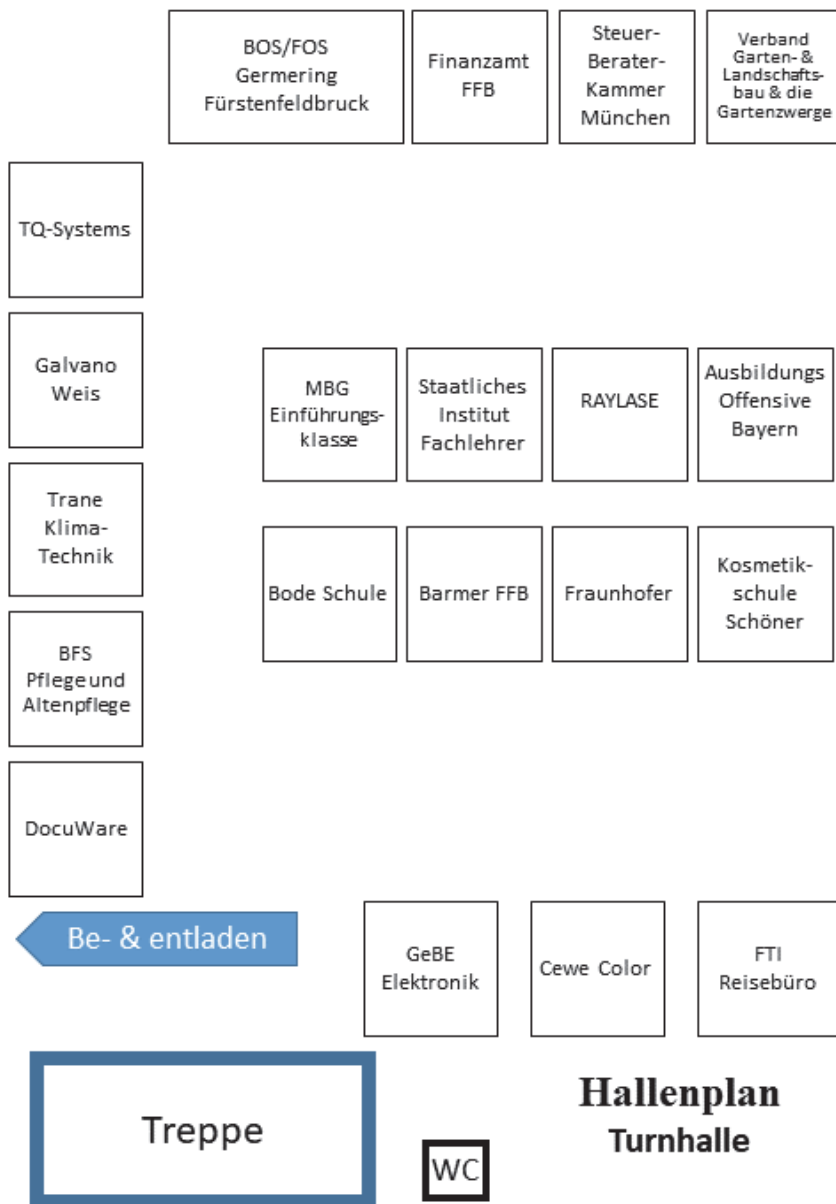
BOS/FOS Germering Fürstenfeldbruck

Finanzamt FFB

Steuer-Berater-Kammer München

Verband Garten- & Landschaftsbau & die Gartenzwerge

TQ-Systems

Galvano Weis

Trane Klima-Technik

BFS Pflege und Altenpflege

DocuWare

MBG Einführungsklasse

Staatliches Institut Fachlehrer

RAYLASE

Ausbildungs Offensive Bayern

Bode Schule

Barmer FFB

Fraunhofer

Kosmetikschule Schöner

Be- & entladen

GeBE Elektronik

Cewe Color

FTI Reisebüro

Treppe

WC

Hallenplan
Turnhalle